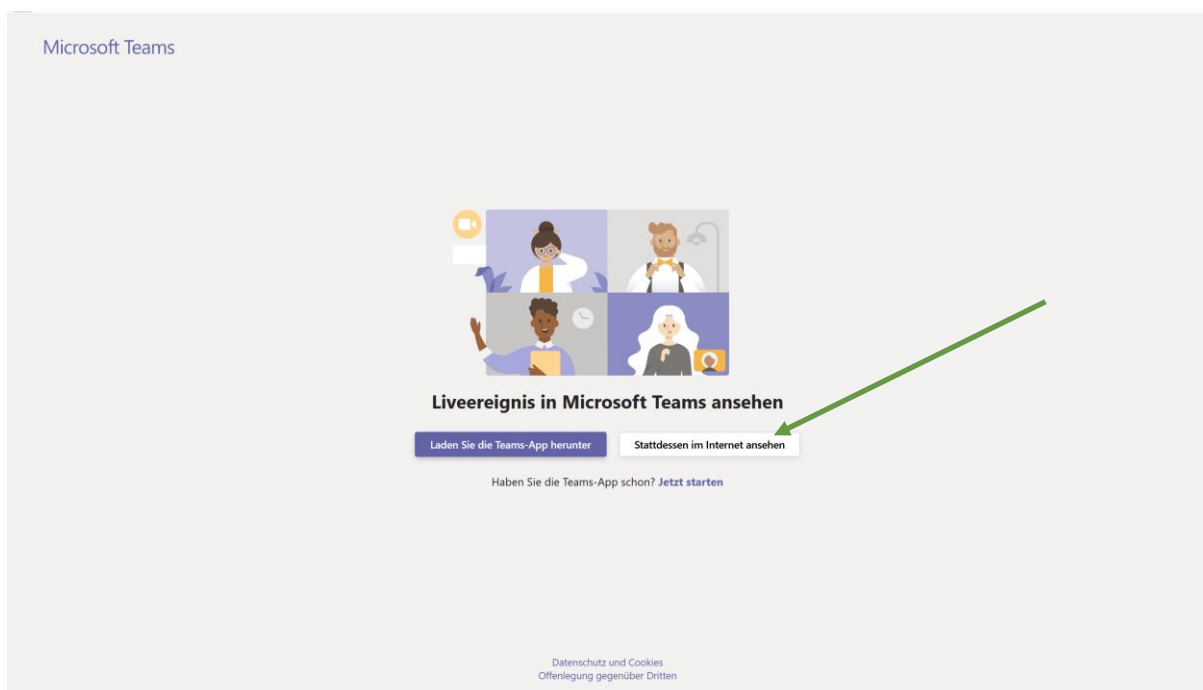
Microsoft Teams

Liveereignis in Microsoft Teams ansehen

Laden Sie die Teams-App herunter

Stattdessen im Internet ansehen

Haben Sie die Teams-App schon? Jetzt starten

Datenschutz und Cookies
Offenlegung gegenüber Dritten